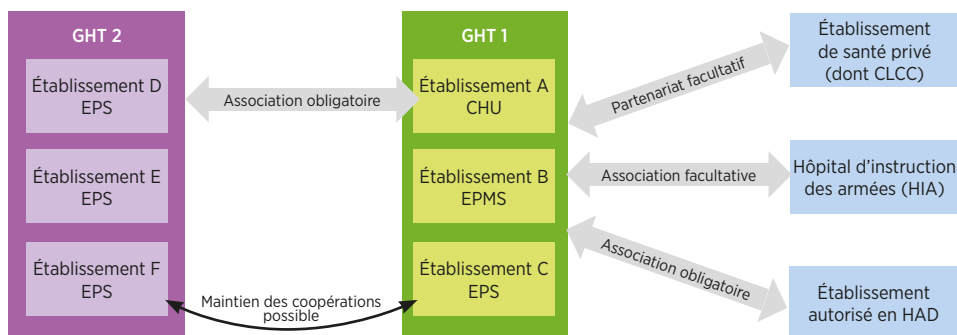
GHT 2

Établissement D EPS

Établissement E EPS

Établissement F EPS

Association obligatoire

Maintien des coopérations possible

GHT 1

Établissement A CHU

Établissement B EPMS

Établissement C EPS

Partenariat facultatif

Association facultative

Association obligatoire

Établissement de santé privé (dont CLCC)

Hôpital d'instruction des armées (HIA)

Établissement autorisé en HAD